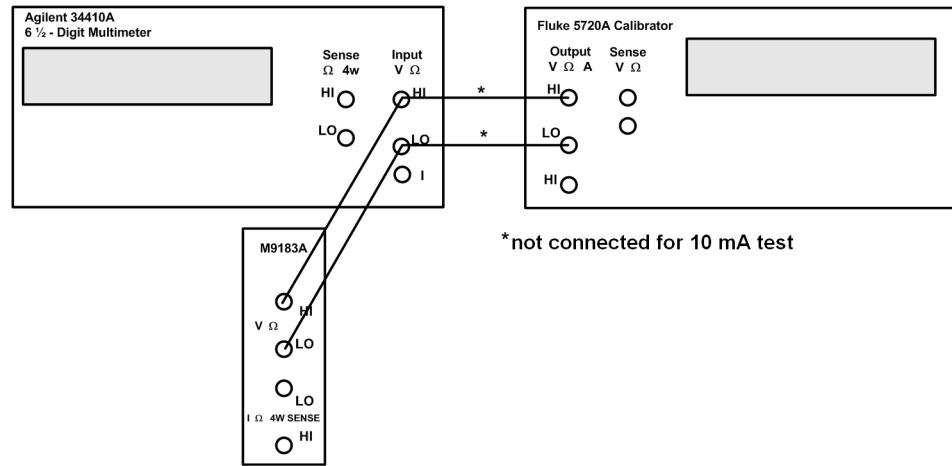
Agilent 34410A
6 ½ - Digit Multimeter

Sense
Ω 4w

HI

LO

Input
V Ω

HI

LO

I

*

*

Fluke 5720A Calibrator

Output
V Ω A

HI

LO

HI

Sense
V Ω

M9183A

V Ω

HI

LO

LO

I Ω 4W SENSE

HI

*not connected for 10 mA test